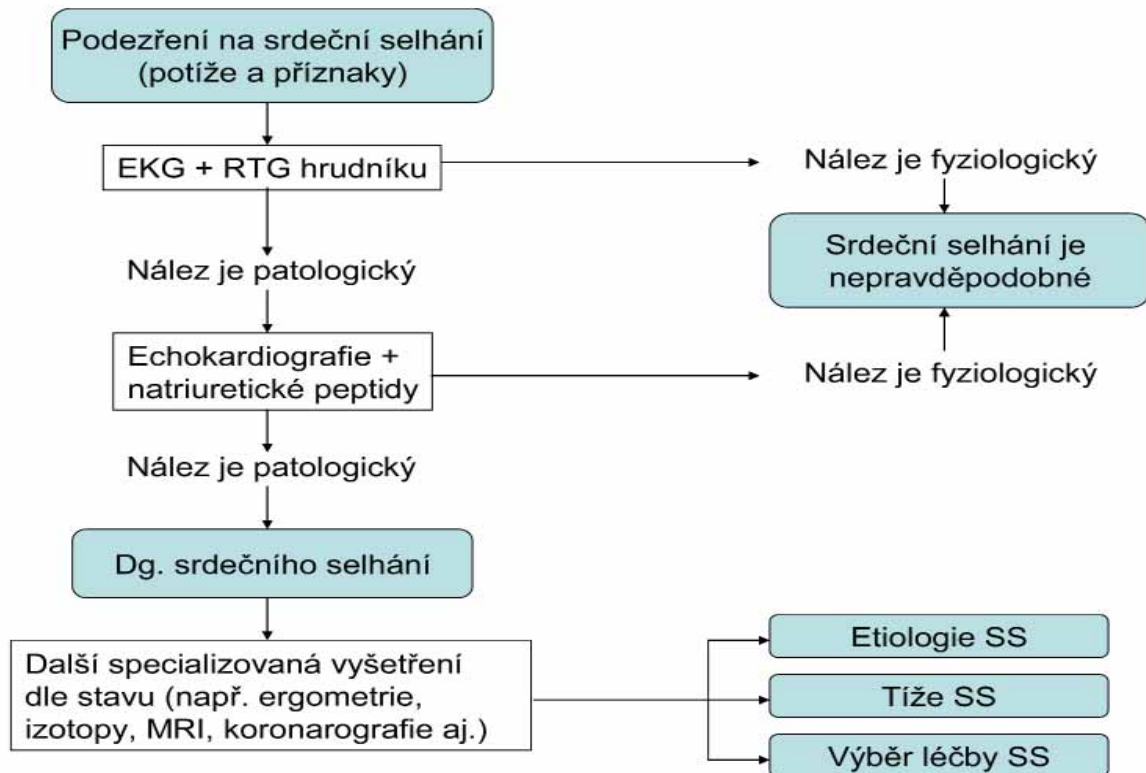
Podezření na srdeční selhání (potíže a příznaky)

EKG + RTG hrudníku

Nález je fyziologický

Srdeční selhání je nepravděpodobné

Nález je patologický

Echokardiografie + natriuretické peptidy

Nález je fyziologický

Nález je patologický

Dg. srdečního selhání

Další specializovaná vyšetření dle stavu (např. ergometrie, izotopy, MRI, koronarografie aj.)

Etiologie SS

Tíže SS

Výběr léčby SS